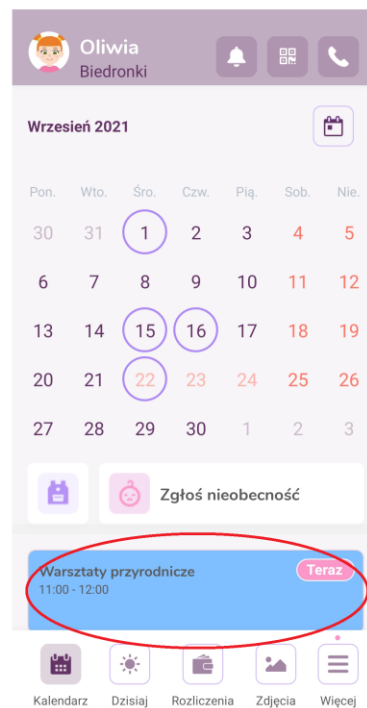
Oliwia
Biedronki

Wrzesień 2021

| Pon. | Wto. | Śro. | Czw. | Pią. | Sob. | Nie. |
|---|---|---|---|---|---|---|
| 30 | 31 | 1 | 2 | 3 | 4 | 5 |
| 6 | 7 | 8 | 9 | 10 | 11 | 12 |
| 13 | 14 | 15 | 16 | 17 | 18 | 19 |
| 20 | 21 | 22 | 23 | 24 | 25 | 26 |
| 27 | 28 | 29 | 30 | 1 | 2 | 3 |

Zgłoś nieobecność

Warsztaty przyrodnicze
11:00 - 12:00
Teraz

Kalendarz Dzisiaj Rozliczenia Zdjęcia Więcej